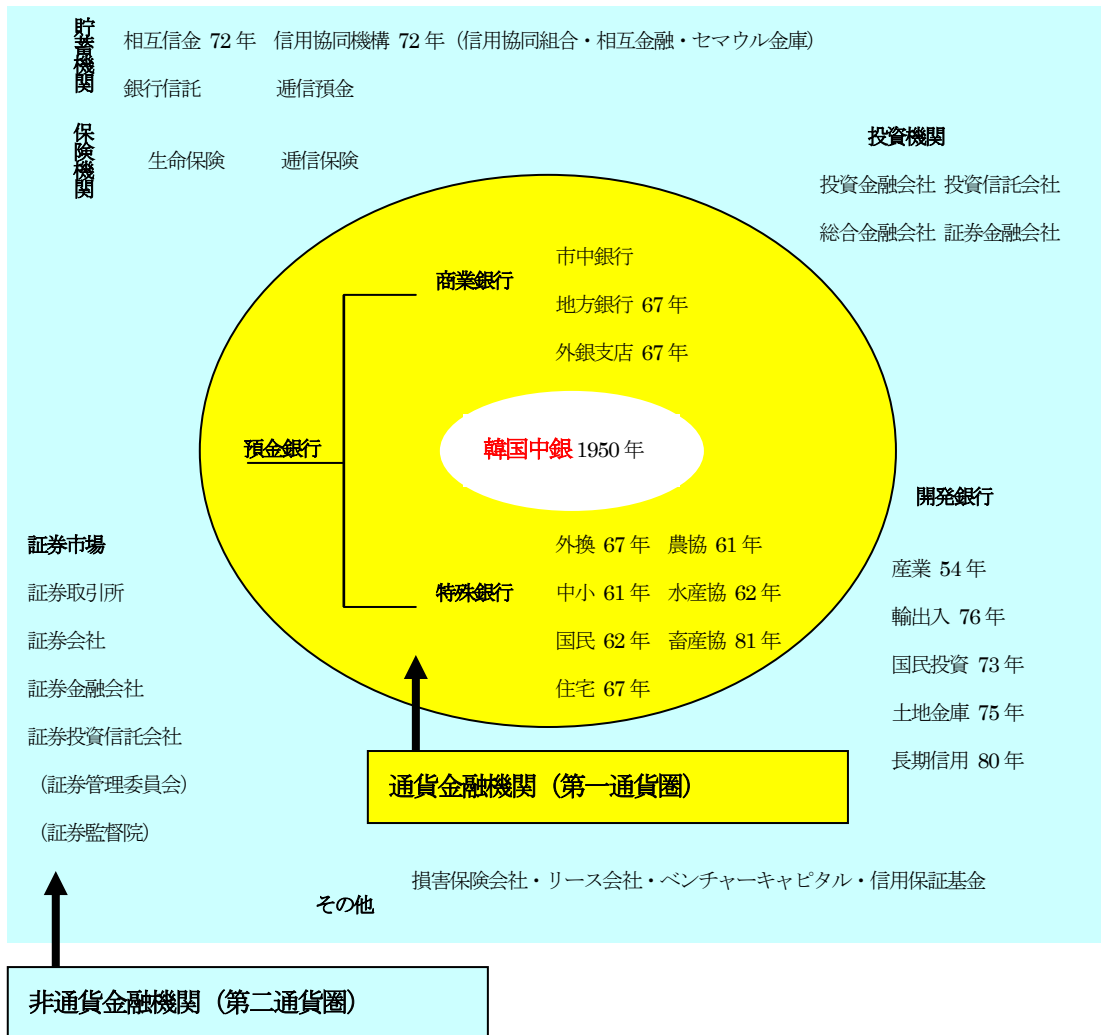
貯蓄機関

相互信金 72 年　信用協同機構 72 年（信用協同組合・相互金融・セマウル金庫）

銀行信託　　通信預金

保険機関

生命保険　　通信保険

投資機関

投資金融会社 投資信託会社

総合金融会社 証券金融会社

商業銀行

市中銀行

地方銀行 67 年

外銀支店 67 年

預金銀行

韓国中銀 1950 年

開発銀行

証券市場

外換 67 年　農協 61 年

産業 54 年

証券取引所

特殊銀行

中小 61 年　水産協 62 年

輸出入 76 年

証券会社

国民 62 年　畜産協 81 年

国民投資 73 年

証券金融会社

住宅 67 年

土地金庫 75 年

証券投資信託会社

長期信用 80 年

（証券管理委員会）

通貨金融機関（第一通貨圏）

（証券監督院）

損害保険会社・リース会社・ベンチャーキャピタル・信用保証基金

その他

非通貨金融機関（第二通貨圏）